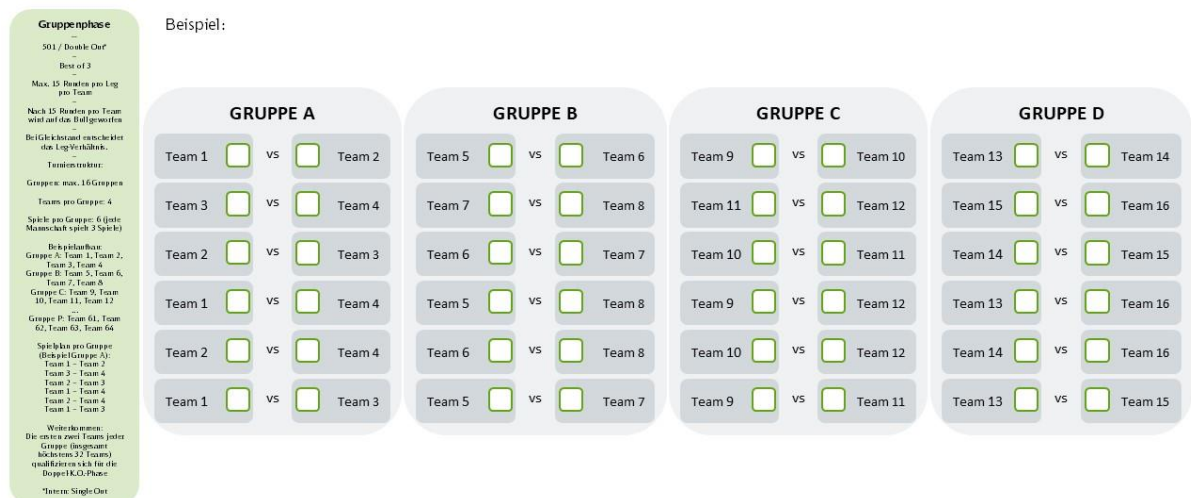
Gruppenphase

501 / Double Out*

Best of 3

Max. 15 Runden pro Leg pro Team

Nach 15 Runden pro Team wird auf das Bull geworfen

Bei Gleichstand entscheidet das Leg-Verhältnis.

Turnierstruktur:

Gruppen: max. 16 Gruppen

Teams pro Gruppe: 4

Spiele pro Gruppe: 6 (jede Mannschaft spielt 3 Spiele)

Beispielaufbau:
Gruppe A: Team 1, Team 2, Team 3, Team 4
Gruppe B: Team 5, Team 6, Team 7, Team 8
Gruppe C: Team 9, Team 10, Team 11, Team 12
...
Gruppe P: Team 61, Team 62, Team 63, Team 64

Spielplan pro Gruppe (Beispiel Gruppe A):
Team 1 – Team 2
Team 3 – Team 4
Team 2 – Team 3
Team 1 – Team 4
Team 2 – Team 4
Team 1 – Team 3

Weiterkommen:
Die ersten zwei Teams jeder Gruppe (insgesamt höchstens 32 Teams) qualifizieren sich für die Doppel-K.O.-Phase

*Intern: Single Out

Beispiel:

GRUPPE A

| | | |
|---|---|---|
| Team 1 | vs | Team 2 |
| Team 3 | vs | Team 4 |
| Team 2 | vs | Team 3 |
| Team 1 | vs | Team 4 |
| Team 2 | vs | Team 4 |
| Team 1 | vs | Team 3 |

GRUPPE B

| | | |
|---|---|---|
| Team 5 | vs | Team 6 |
| Team 7 | vs | Team 8 |
| Team 6 | vs | Team 7 |
| Team 5 | vs | Team 8 |
| Team 6 | vs | Team 8 |
| Team 5 | vs | Team 7 |

GRUPPE C

| | | |
|---|---|---|
| Team 9 | vs | Team 10 |
| Team 11 | vs | Team 12 |
| Team 10 | vs | Team 11 |
| Team 9 | vs | Team 12 |
| Team 10 | vs | Team 12 |
| Team 9 | vs | Team 11 |

GRUPPE D

| | | |
|---|---|---|
| Team 13 | vs | Team 14 |
| Team 15 | vs | Team 16 |
| Team 14 | vs | Team 15 |
| Team 13 | vs | Team 16 |
| Team 14 | vs | Team 16 |
| Team 13 | vs | Team 15 |